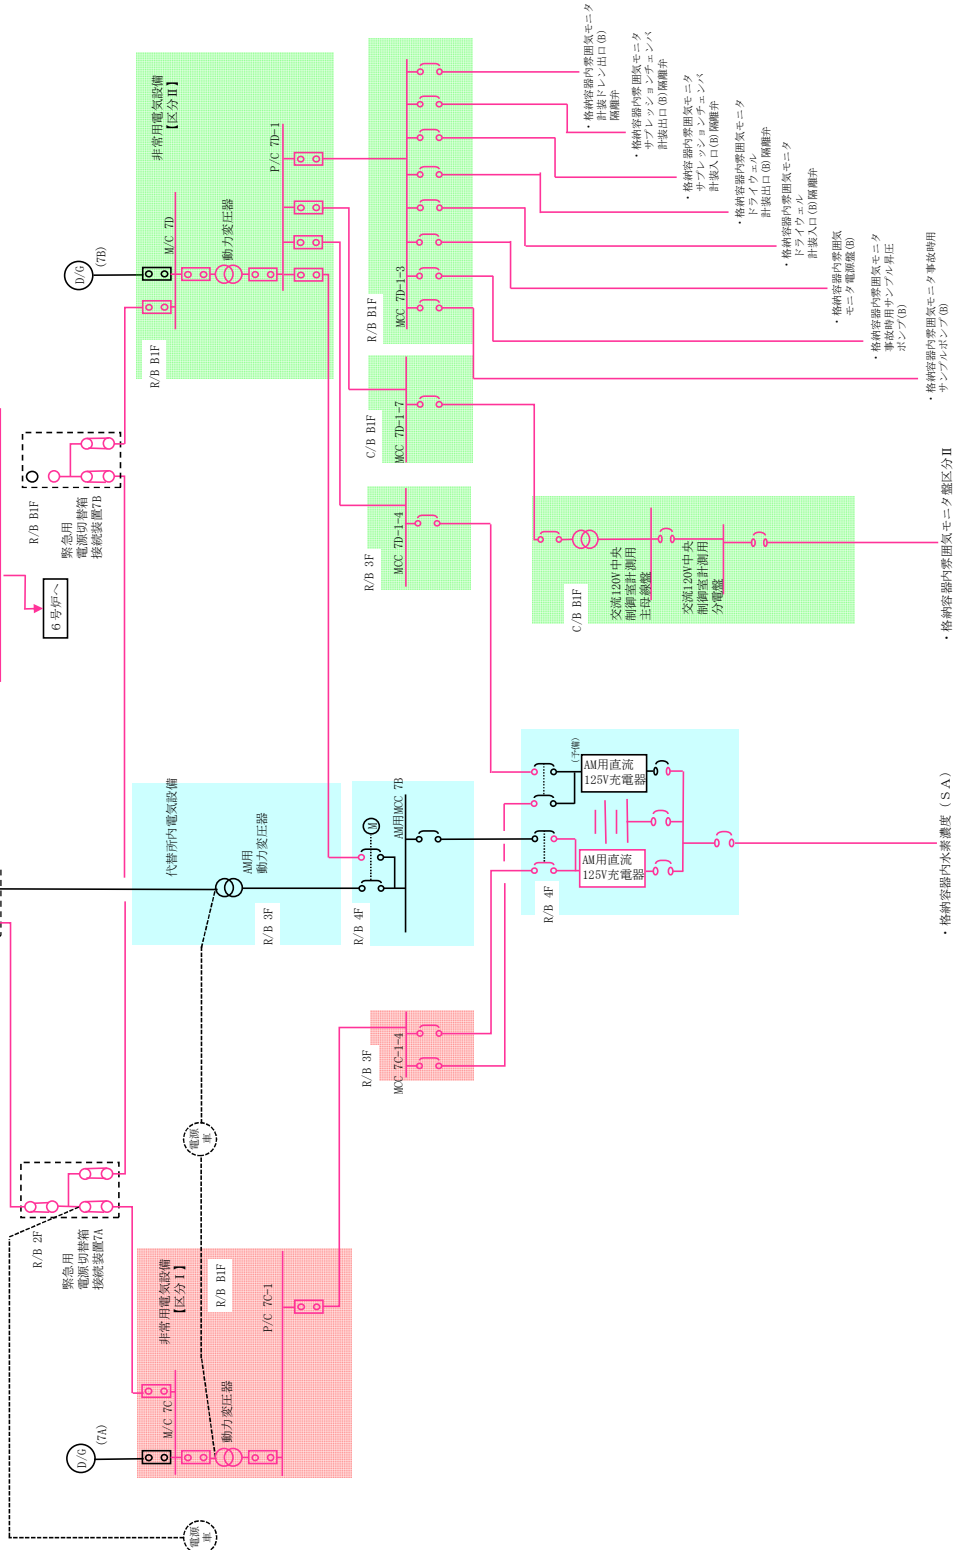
非常用電気設備【区分Ⅱ】
P/C 7D-1
M/C 7D
動力変圧器
D/G
(7B)
R/B B1F
MCC 7D-1-3
R/B B1F
MCC 7D-1-7
C/B B1F
MCC 7D-1-4
R/B 3F
・格納容器内雰囲気モニタ計装ドレン出口(B)隔離弁
・格納容器内雰囲気モニタサプレッションチェンバ計装出口(B)隔離弁
・格納容器内雰囲気モニタサプレッションチェンバ計装入口(B)隔離弁
・格納容器内雰囲気モニタドライウェル計装出口(B)隔離弁
・格納容器内雰囲気モニタドライウェル計装入口(B)隔離弁
・格納容器内雰囲気モニタ電源盤(B)
・格納容器内雰囲気モニタ事故時用サンプル昇圧ポンプ(B)
・格納容器内雰囲気モニタ事故時用サンプルポンプ(B)
R/B B1F
緊急用電源切替箱接続装置7B
6号炉へ
C/B B1F
交流120V中央制御室計測用主母線盤
交流120V中央制御室計測用分電盤
・格納容器内雰囲気モニタ盤区分Ⅱ
代替所内電気設備
AM用動力変圧器
R/B 3F
AM用MCC 7B
R/B 4F
(予備)
AM用直流125V充電器
AM用直流125V充電器
R/B 4F
・格納容器内水素濃度(SA)
R/B 3F
MCC 7C-1-4
電源車
R/B 2F
緊急用電源切替箱接続装置7A
非常用電気設備【区分Ⅰ】
R/B B1F
P/C 7C-1
M/C 7C
動力変圧器
D/G
(7A)
電源車